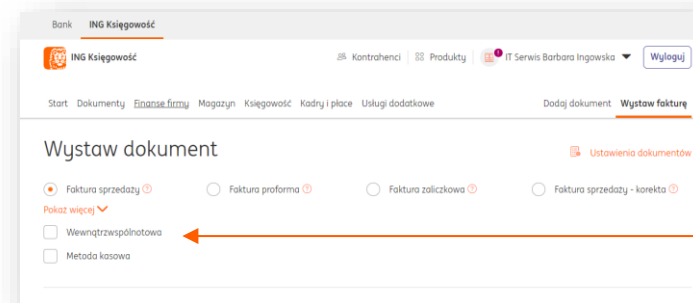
Bank ING Księgowość

ING Księgowość

Kontrahenci Produkty IT Serwis Barbara Ingowska Wyloguj

Start Dokumenty Finanse firmy Magazyn Księgowość Kadry i płace Usługi dodatkowe Dodaj dokument Wystaw fakturę

Wystaw dokument

Ustawienia dokumentów

Faktura sprzedaży Faktura proforma Faktura zaliczkowa Faktura sprzedaży - korekta

Pokaż więcej

Wewnątrzwspólnotowa

Metoda kasowa